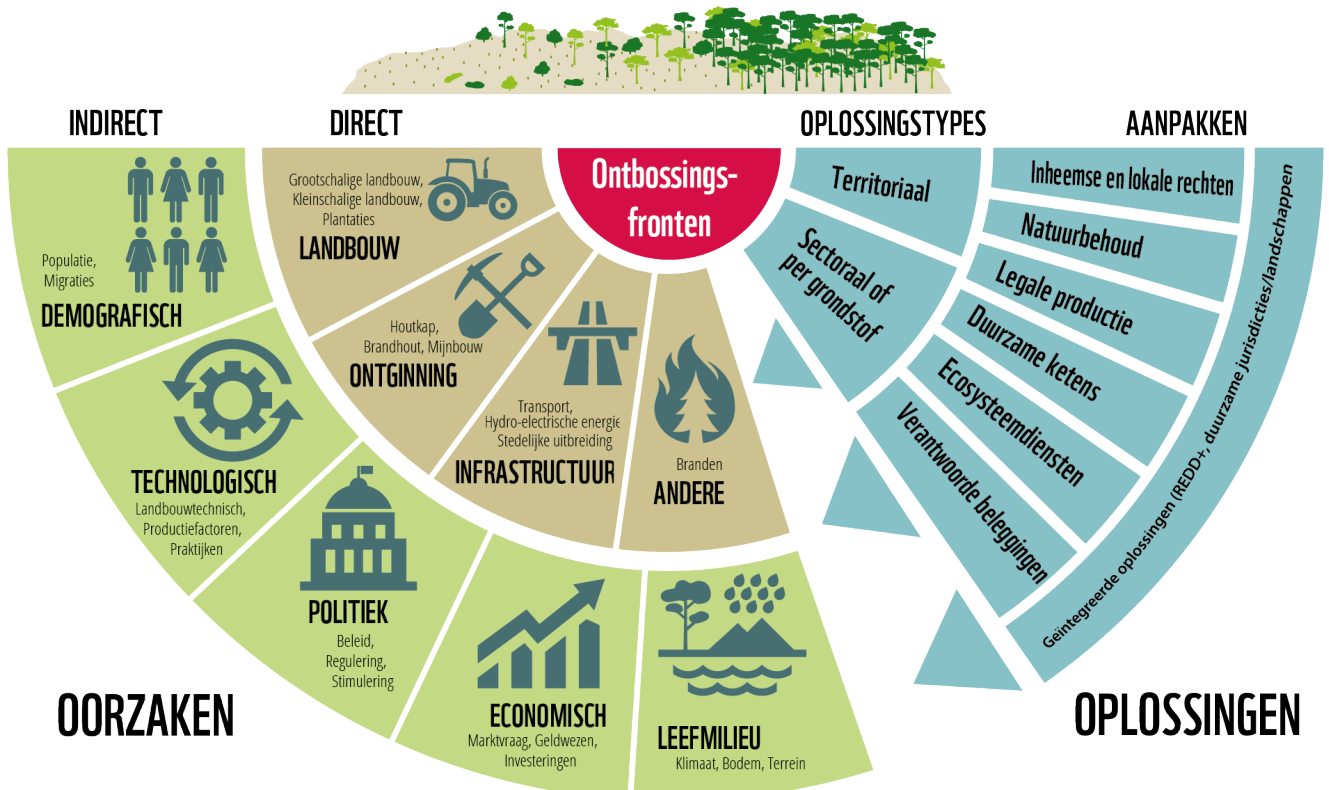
INDIRECT

DIRECT

OPLOSSINGSTYPES

AANPAKKEN

Ontbossingsfronten

Populatie, Migraties
DEMOGRAFISCH

Grootschalige landbouw, Kleinschalige landbouw, Plantaties
LANDBOUW

Houtkap, Brandhout, Mijnbouw
ONTGINNING

Transport, Hydro-electrische energie, Stedelijke uitbreiding
INFRASTRUCTUUR

Branden
ANDERE

TECHNOLOGISCH
Landbouwtechnisch, Productiefactoren, Praktijken

POLITIEK
Beleid, Regulering, Stimulering

ECONOMISCH
Marktvraag, Geldwezen, Investeringen

LEEFMILIEU
Klimaat, Bodem, Terrein

Territoriaal

Sectoraal of per grondstof

Inheemse en lokale rechten

Natuurbehoud

Legale productie

Duurzame ketens

Ecosysteemdiensten

Verantwoorde beleggingen

Geïntegreerde oplossingen (REDD+, duurzame jurisdicties/landschappen

OORZAKEN

OPLOSSINGEN